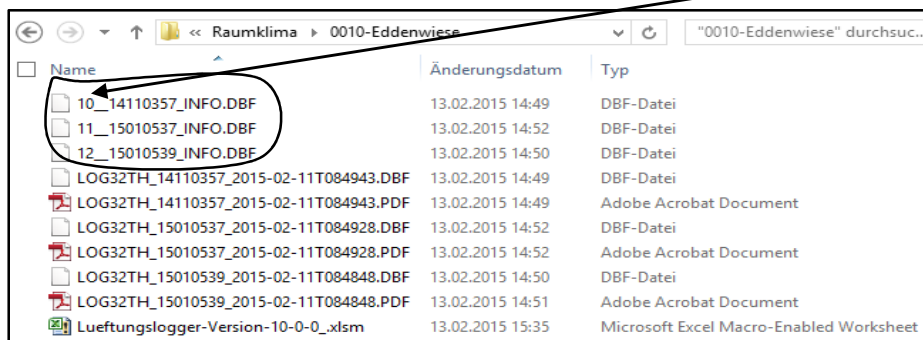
« Raumklima ▸ 0010-Eddenwiese
"0010-Eddenwiese" durchsuc...

| Name | Änderungsdatum | Typ |
|---|---|---|
| 10__14110357_INFO.DBF | 13.02.2015 14:49 | DBF-Datei |
| 11__15010537_INFO.DBF | 13.02.2015 14:52 | DBF-Datei |
| 12__15010539_INFO.DBF | 13.02.2015 14:50 | DBF-Datei |
| LOG32TH_14110357_2015-02-11T084943.DBF | 13.02.2015 14:49 | DBF-Datei |
| LOG32TH_14110357_2015-02-11T084943.PDF | 13.02.2015 14:49 | Adobe Acrobat Document |
| LOG32TH_15010537_2015-02-11T084928.DBF | 13.02.2015 14:52 | DBF-Datei |
| LOG32TH_15010537_2015-02-11T084928.PDF | 13.02.2015 14:52 | Adobe Acrobat Document |
| LOG32TH_15010539_2015-02-11T084848.DBF | 13.02.2015 14:50 | DBF-Datei |
| LOG32TH_15010539_2015-02-11T084848.PDF | 13.02.2015 14:51 | Adobe Acrobat Document |
| Lueftungslogger-Version-10-0-0_.xlsm | 13.02.2015 15:35 | Microsoft Excel Macro-Enabled Worksheet |